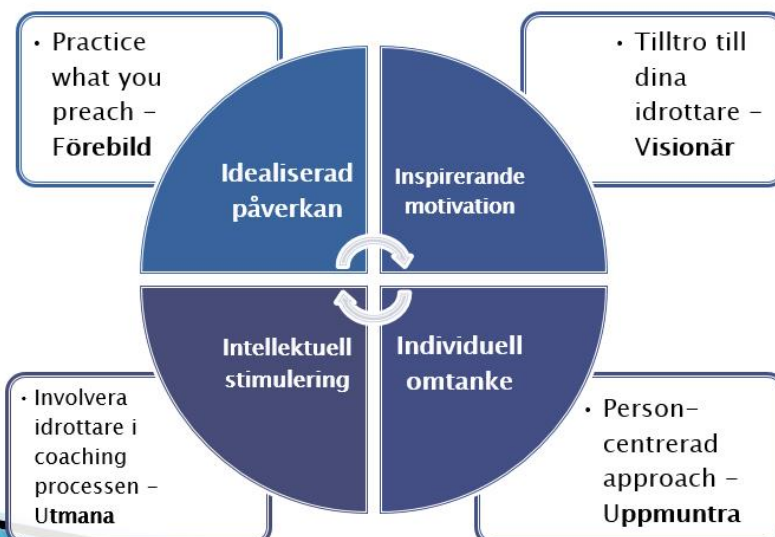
• Practice what you preach – **Förebild**

• Tilltro till dina idrottare – **Visionär**

Idealiserad påverkan

Inspirerande motivation

Intellektuell stimulering

Individuell omtanke

• Involvera idrottare i coaching processen – **Utmana**

• Person-centrerad approach – **Uppmuntra**